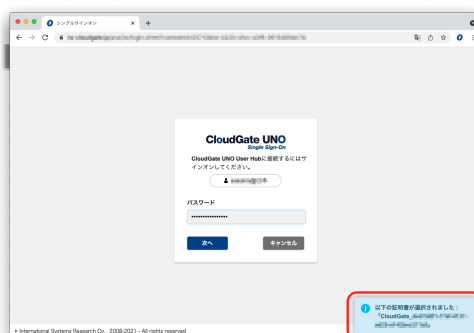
シングルサインオン

CloudGate UNO
Single Sign-On

CloudGate UNO User Hubに接続するにはサインオンしてください。

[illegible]

パスワード

••••••••••••••••

次へ

キャンセル

© International Systems Research Co. 2008-2021 - All rights reserved

以下の証明書が選択されました：
「CloudGate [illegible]
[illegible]」